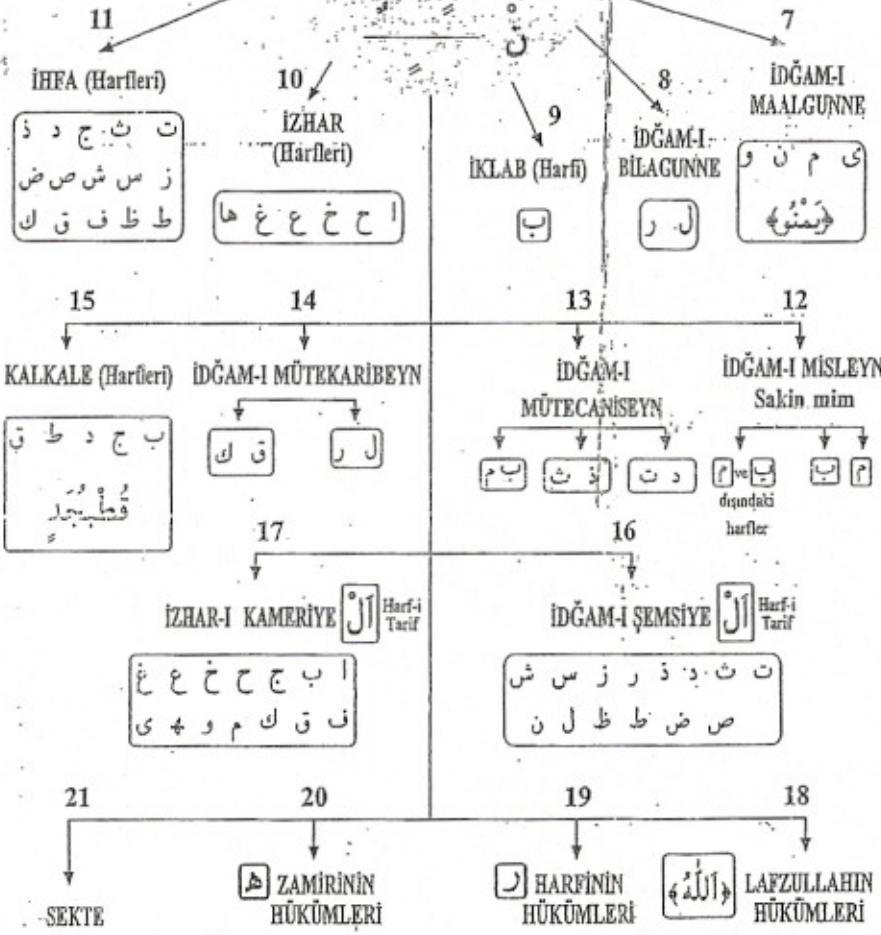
11

İHFA (Harfleri)

ت ث ج د ذ
ز س ش ص ض
ط ظ ف ق ك

10

İZHAR (Harfleri)

ا ح خ ع غ ها

نْ

9

İKLAB (Harfi)

ب

8

İDĞAM-I BİLAGUNNE

ل ر

7

İDĞAM-I MAALGUNNE

ى م ن و
يَمْنُو

15

KALKALE (Harfleri)

ب ج د ط ق
قُطْبُجَدٍ

14

İDĞAM-I MÜTEKARİBEYN

ل ر
ق ك

13

İDĞAM-I MÜTECANİSEYN

د ت
ذ ث
ب م

12

İDĞAM-I MİSLEYN Sakin mim

م
ب
م ve ب dışındaki harfler

17

İZHAR-I KAMERİYE اَلْ Harf-i Tarif

ا ب ج ح خ ع غ
ف ق ك م و ه ى

16

İDĞAM-I ŞEMSİYE اَلْ Harf-i Tarif

ت ث د ذ ر ز س ش
ص ض ط ظ ل ن

21

SEKTE

20

ه ZAMİRİNİN HÜKÜMLERİ

19

ر HARFİNİN HÜKÜMLERİ

18

اَللّٰهُ LAFZULLAHIN HÜKÜMLERİ